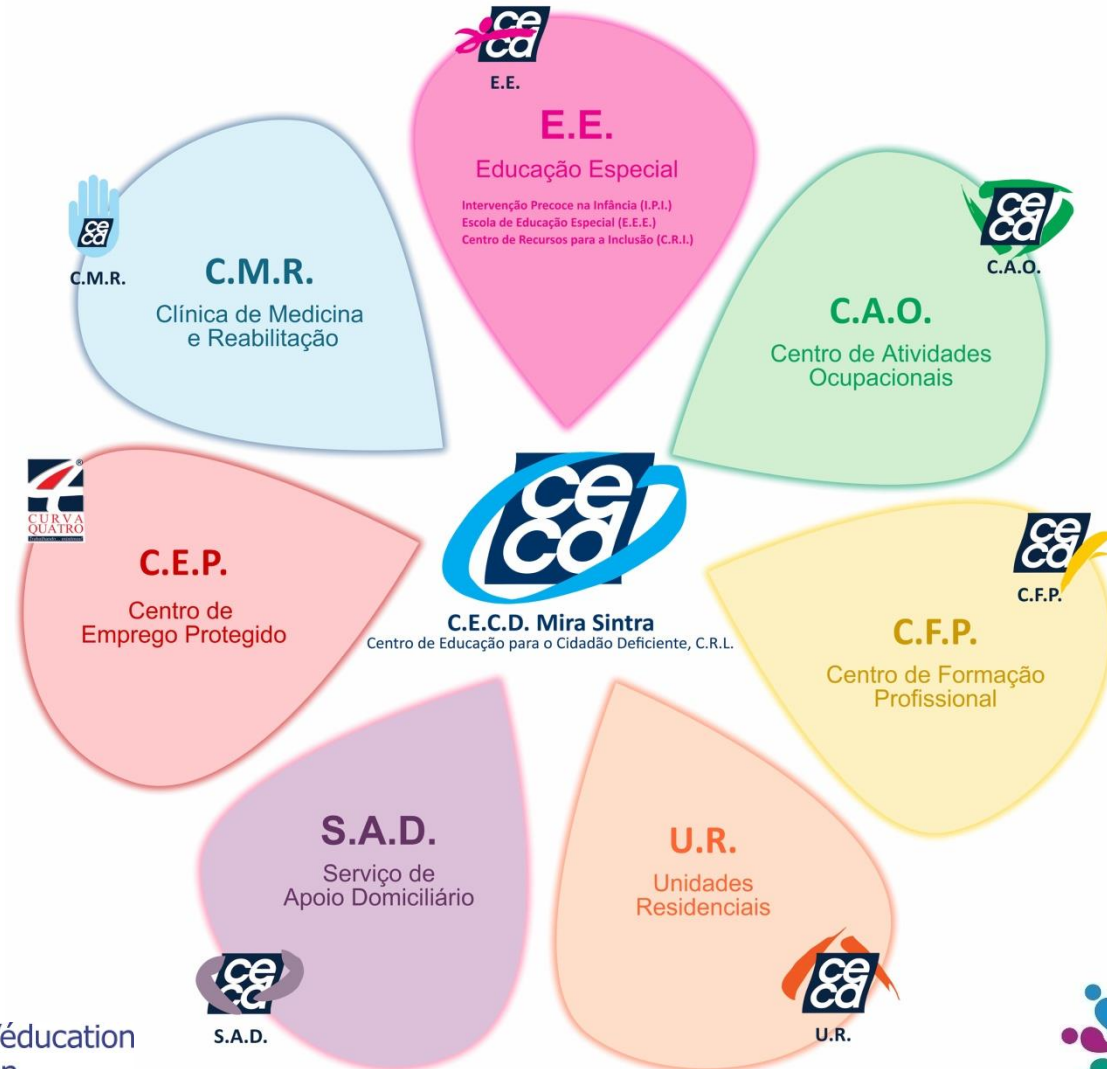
ce
cd
E.E.

E.E.
Educação Especial
Intervenção Precoce na Infância (I.P.I.)
Escola de Educação Especial (E.E.E.)
Centro de Recursos para a Inclusão (C.R.I.)

ce
cd
C.M.R.

C.M.R.
Clínica de Medicina e Reabilitação

ce
cd
C.A.O.

C.A.O.
Centro de Atividades Ocupacionais

CURVA QUATRO

C.E.P.
Centro de Emprego Protegido

ce
cd
C.E.C.D. Mira Sintra
Centro de Educação para o Cidadão Deficiente, C.R.L.

ce
cd
C.F.P.

C.F.P.
Centro de Formação Profissional

S.A.D.
Serviço de Apoio Domiciliário

U.R.
Unidades Residenciais

ce
cd
S.A.D.

ce
cd
U.R.

éducation